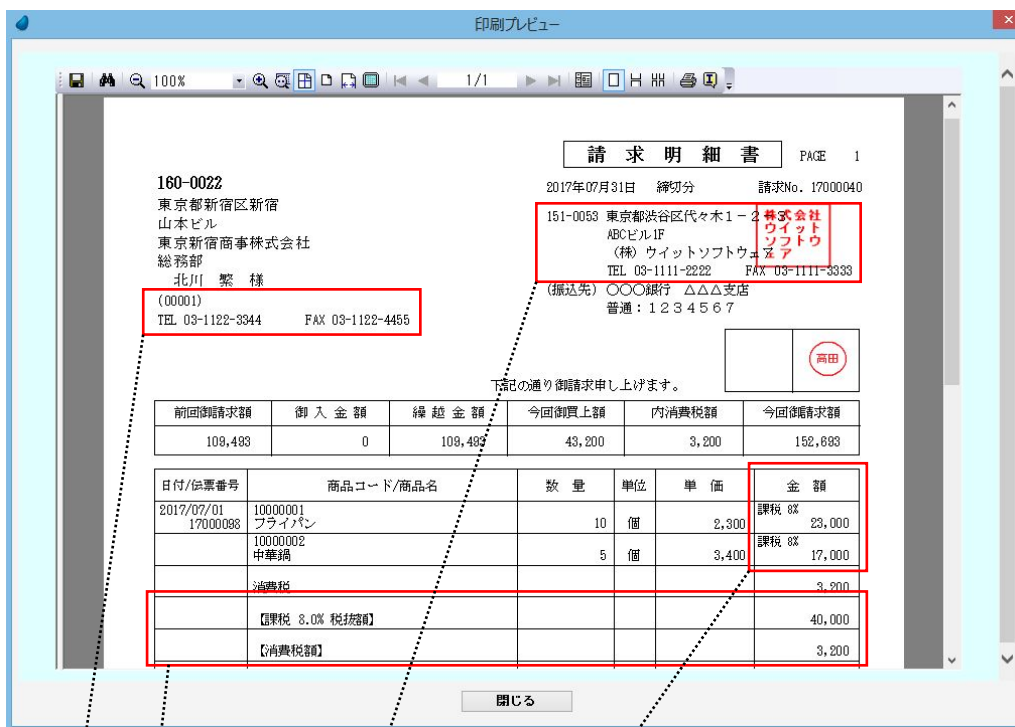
印刷プレビュー

100% 1/1

請求明細書 PAGE 1

160-0022
東京都新宿区新宿
山本ビル
東京新宿商事株式会社
総務部
北川 繁 様
(00001)
TEL 03-1122-3344 FAX 03-1122-4455

2017年07月31日 締切分 請求No. 17000040

151-0053 東京都渋谷区代々木1－2－3
ABCビル1F
(株) ウイットソフトウェア
TEL 03-1111-2222 FAX 03-1111-3333

株式会社ウイットソフトウエア

(振込先) ○○○銀行 △△△支店
普通：1234567

高田

下記の通り御請求申し上げます。

| 前回御請求額 | 御入金額 | 繰越金額 | 今回御買上額 | 内消費税額 | 今回御請求額 |
|---|---|---|---|---|---|
| 109,493 | 0 | 109,493 | 43,200 | 3,200 | 152,693 |

| 日付/伝票番号 | 商品コード/商品名 | 数量 | 単位 | 単価 | 金額 |
|---|---|---|---|---|---|
| 2017/07/01 17000098 | 10000001 フライパン | 10 | 個 | 2,300 | 課税 8% 23,000 |
| | 10000002 中華鍋 | 5 | 個 | 3,400 | 課税 8% 17,000 |
| | 消費税 | | | | 3,200 |
| | 【課税 8.0% 税抜額】 | | | | 40,000 |
| | 【消費税額】 | | | | 3,200 |

閉じる